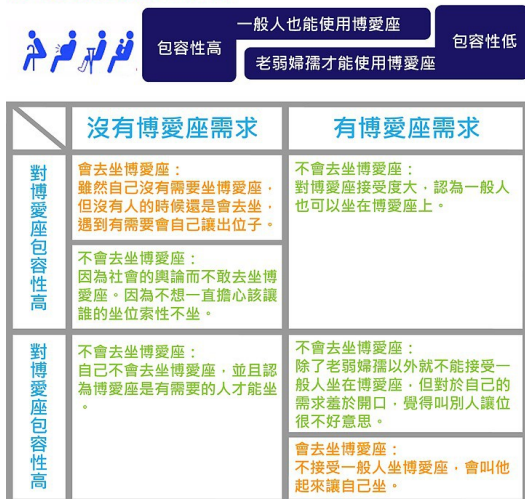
包容性高

一般人也能使用博愛座

老弱婦孺才能使用博愛座

包容性低

| | 沒有博愛座需求 | 有博愛座需求 |
|---|---|---|
| 對博愛座包容性高 | 會去坐博愛座：雖然自己沒有需要坐博愛座，但沒有人的時候還是會去坐，遇到有需要會自己讓出位子。 | 不會去坐博愛座：對博愛座接受度大，認為一般人也可以坐在博愛座上。 |
| | 不會去坐博愛座：因為社會的輿論而不敢去坐博愛座。因為不想一直擔心該讓誰的坐位索性不坐。 | |
| 對博愛座包容性高 | 不會去坐博愛座：自己不會去坐博愛座，並且認為博愛座是有需要的人才能坐。 | 不會去坐博愛座：除了老弱婦孺以外就不能接受一般人坐在博愛座，但對於自己的需求羞於開口，覺得叫別人讓位很不好意思。 |
| | | 會去坐博愛座：不接受一般人坐博愛座，會叫他起來讓自己坐。 |